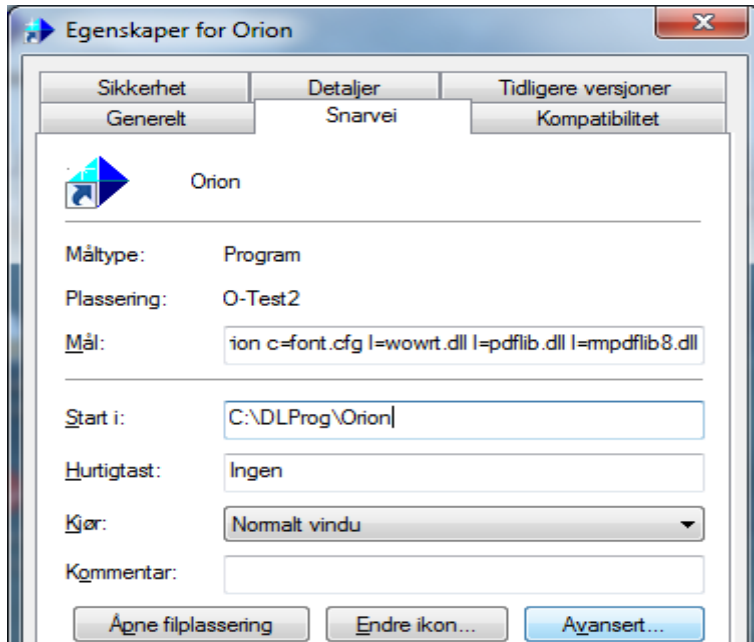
Egenskaper for Orion

Sikkerhet
Detaljer
Tidligere versjoner
Generelt
Snarvei
Kompatibilitet

Orion

Måltype: Program

Plassering: O-Test2

Mål: ion c=font.cfg l=wowrt.dll l=pdflib.dll l=rmpdflib8.dll

Start i: C:\DLProg\Orion

Hurtigtast: Ingen

Kjør: Normalt vindu

Kommentar:

Åpne filplassering
Endre ikon...
Avansert...